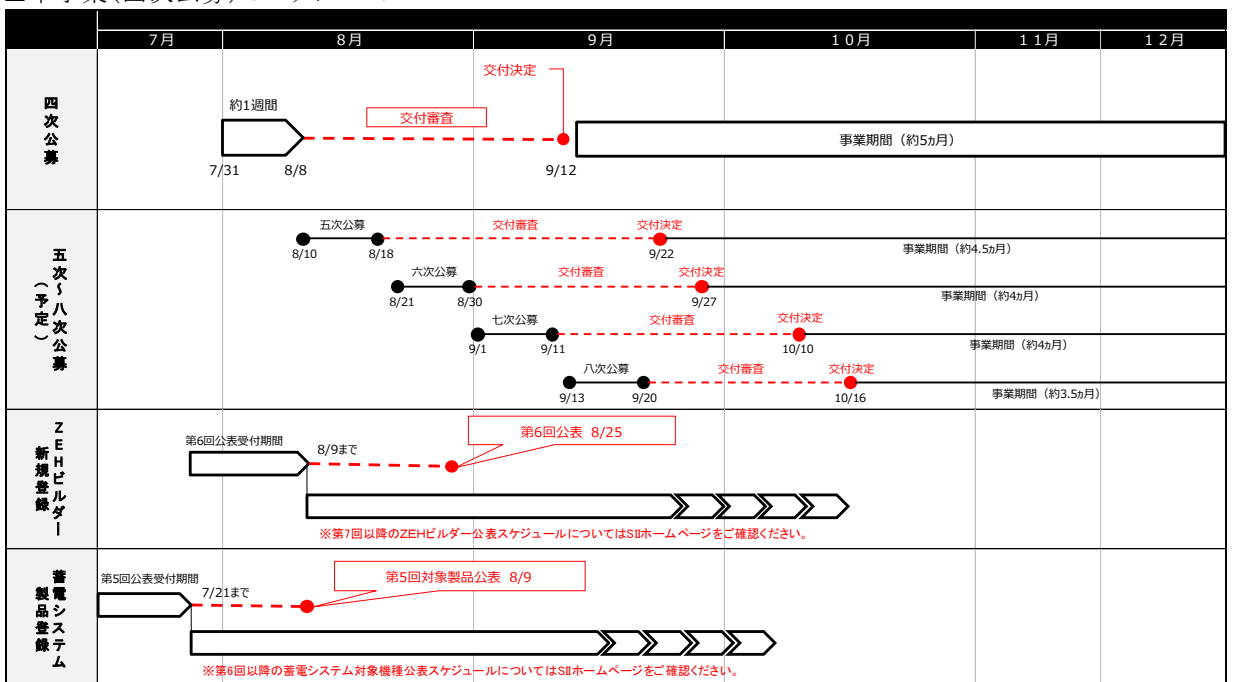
|  | 7月 | 8月 | 9月 | 10月 | 11月 | 12月 |
|---|---|---|---|---|---|---|

四次公募

約1週間
交付決定
交付審査
事業期間（約5ヵ月）
7/31 8/8 9/12

五次～八次公募（予定）

五次公募 交付審査 交付決定
8/10 8/18 9/22
事業期間（約4.5ヵ月）
六次公募 交付審査 交付決定
8/21 8/30 9/27
事業期間（約4ヵ月）
七次公募 交付審査 交付決定
9/1 9/11 10/10
事業期間（約4ヵ月）
八次公募 交付審査 交付決定
9/13 9/20 10/16
事業期間（約3.5ヵ月）

ZEHビルダー新規登録

第6回公表受付期間
8/9まで
第6回公表 8/25
※第7回以降のZEHビルダー公表スケジュールについてはSIIホームページをご確認ください。

蓄電システム製品登録

第5回公表受付期間
7/21まで
第5回対象製品公表 8/9
※第6回以降の蓄電システム対象機種公表スケジュールについてはSIIホームページをご確認ください。